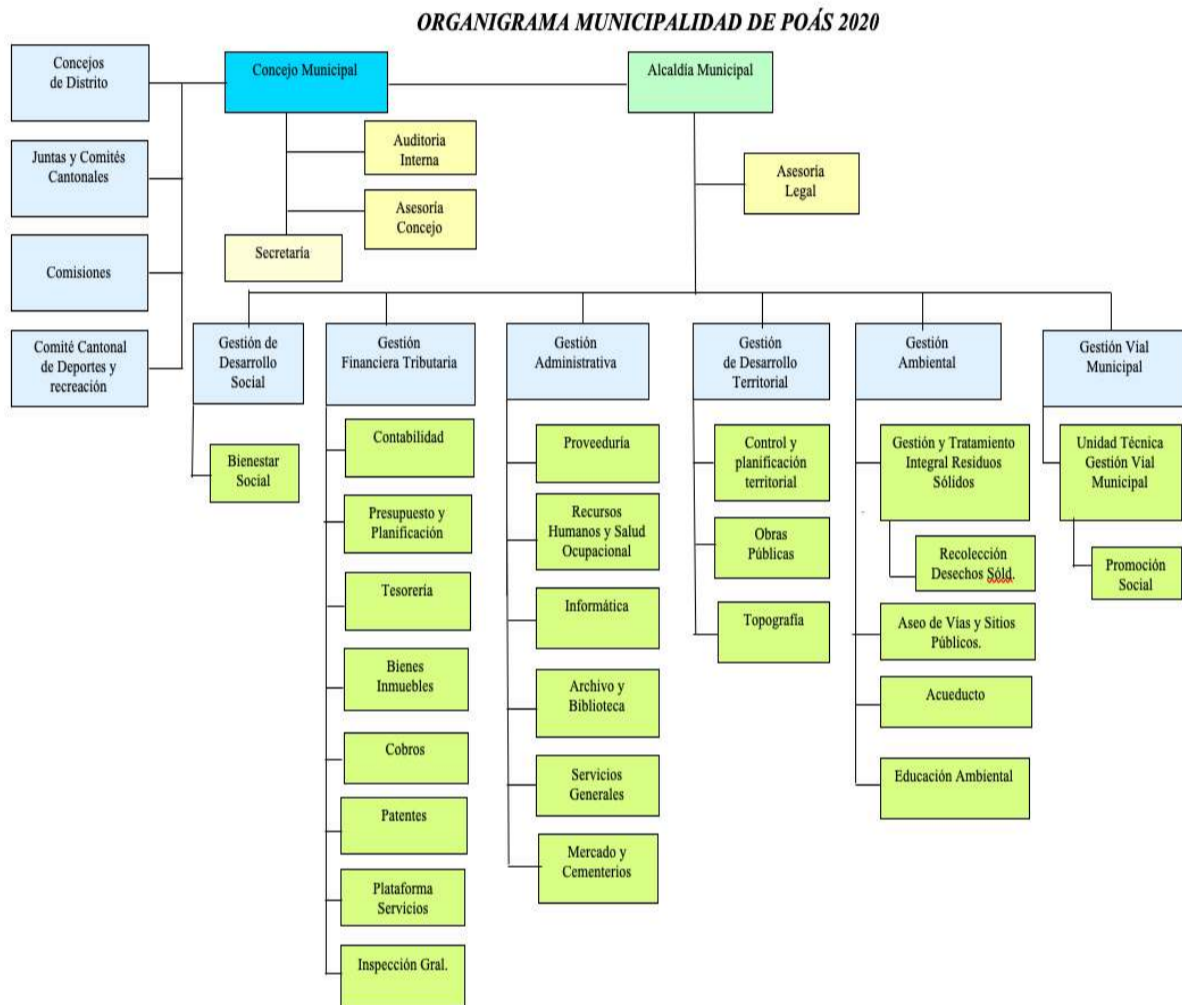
ORGANIGRAMA MUNICIPALIDAD DE POÁS 2020

Concejos de Distrito

Juntas y Comités Cantonales

Comisiones

Comité Cantonal de Deportes y recreación

Concejo Municipal

Auditoria Interna

Asesoría Concejo

Secretaría

Alcaldía Municipal

Asesoría Legal

Gestión de Desarrollo Social

Bienestar Social

Gestión Financiera Tributaria

Contabilidad

Presupuesto y Planificación

Tesorería

Bienes Inmuebles

Cobros

Patentes

Plataforma Servicios

Inspección Gral.

Gestión Administrativa

Proveeduría

Recursos Humanos y Salud Ocupacional

Informática

Archivo y Biblioteca

Servicios Generales

Mercado y Cementerios

Gestión de Desarrollo Territorial

Control y planificación territorial

Obras Públicas

Topografía

Gestión Ambiental

Gestión y Tratamiento Integral Residuos Sólidos

Recolección Desechos Sóld.

Aseo de Vías y Sitios Públicos.

Acueducto

Educación Ambiental

Gestión Vial Municipal

Unidad Técnica Gestión Vial Municipal

Promoción Social